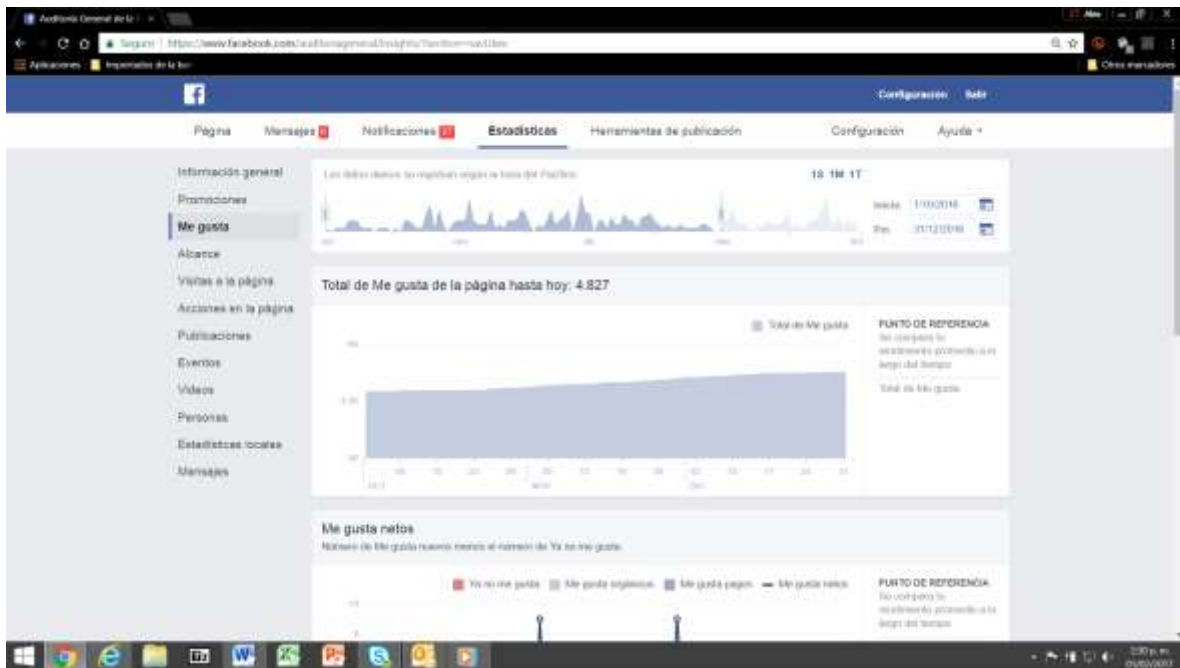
Auditoría General de la

Seguro | https://www.facebook.com/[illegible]

Aplicaciones | Importado de la bu

Otros marcadores

Configuración | Salir

Página | Mensajes | Notificaciones | Estadísticas | Herramientas de publicación | Configuración | Ayuda

Información general
Promociones
Me gusta
Alcance
Visitas a la página
Acciones en la página
Publicaciones
Eventos
Videos
Personas
Estadísticas locales
Mensajes

Los datos diarios se registran según la hora del Pacífico

1S 1M 1T

Inicio 1/10/2016
Fin 31/12/2016

Total de Me gusta de la página hasta hoy: 4.827

Total de Me gusta

PUNTO DE REFERENCIA
Se compara tu rendimiento promedio a lo largo del tiempo
Total de Me gusta

Me gusta netos
Número de Me gusta nuevos menos el número de Ya no me gusta

Ya no me gusta | Me gusta orgánicos | Me gusta pagos | Me gusta netos

PUNTO DE REFERENCIA
Se compara tu rendimiento promedio a lo largo del tiempo